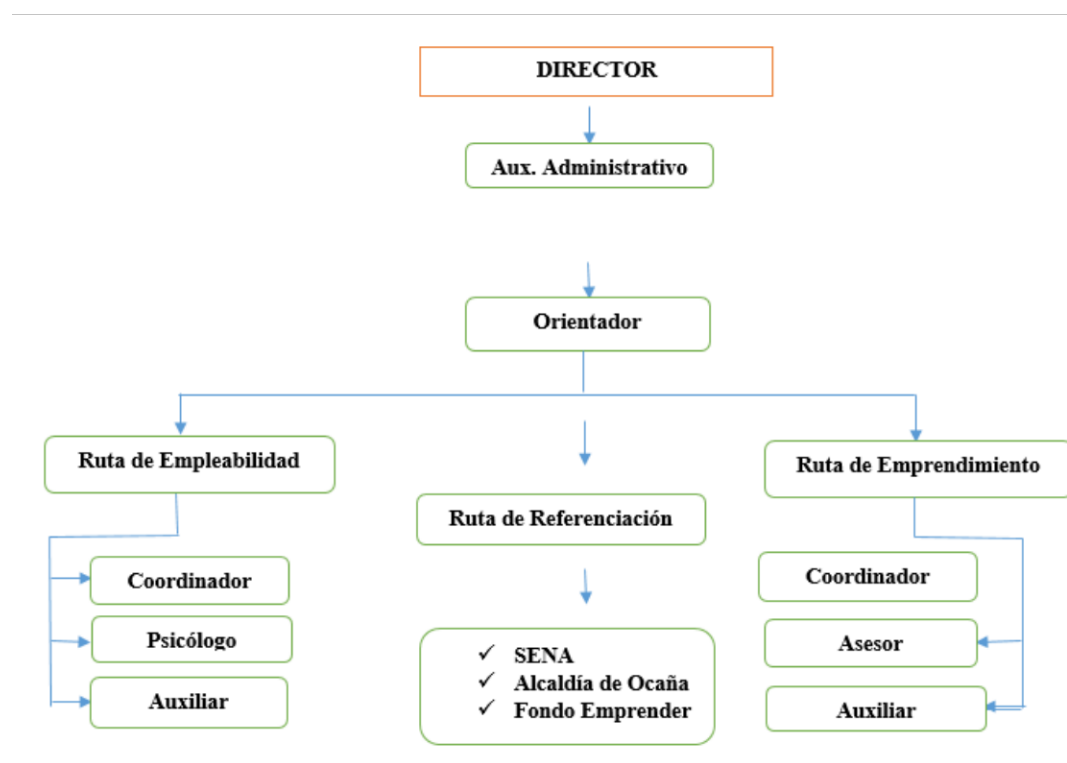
DIRECTOR

Aux. Administrativo

Orientador

Ruta de Empleabilidad

Coordinador

Psicólogo

Auxiliar

Ruta de Referenciación

✓ SENA
✓ Alcaldía de Ocaña
✓ Fondo Emprender

Ruta de Emprendimiento

Coordinador

Asesor

Auxiliar